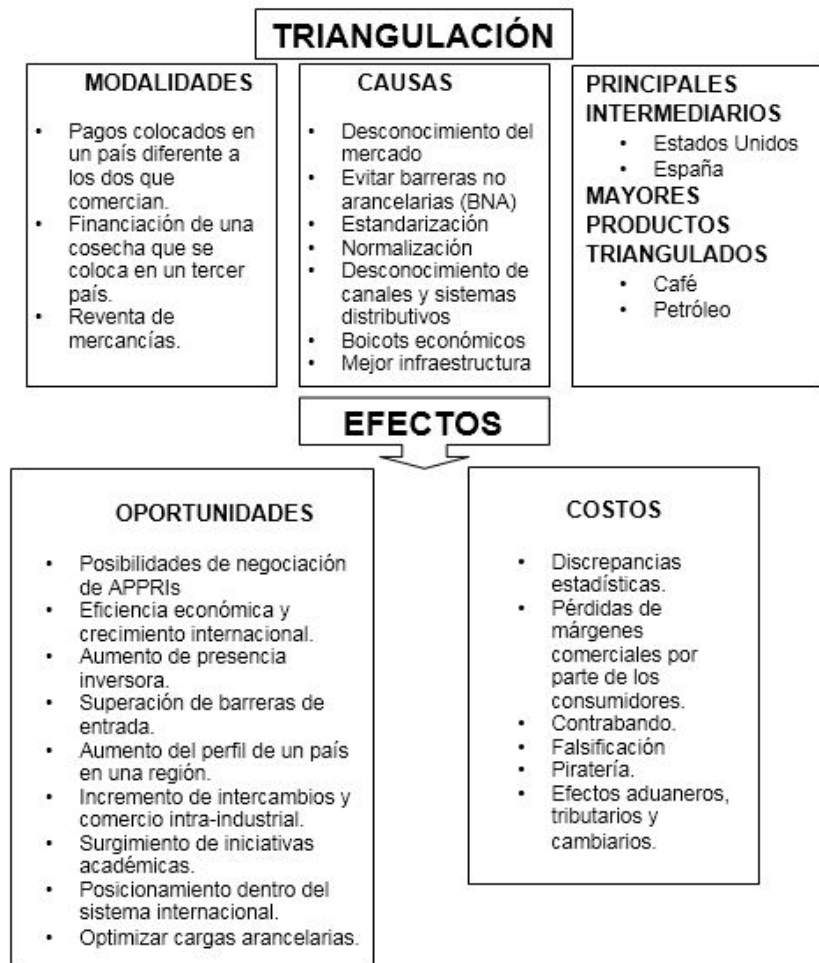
TRIANGULACIÓN

MODALIDADES

- Pagos colocados en un país diferente a los dos que comercian.
- Financiación de una cosecha que se coloca en un tercer país.
- Reventa de mercancías.

CAUSAS

- Desconocimiento del mercado
- Evitar barreras no arancelarias (BNA)
- Estandarización
- Normalización
- Desconocimiento de canales y sistemas distributivos
- Boicots económicos
- Mejor infraestructura

PRINCIPALES INTERMEDIARIOS

- Estados Unidos
- España

MAYORES PRODUCTOS TRIANGULADOS

- Café
- Petróleo

EFECTOS

OPORTUNIDADES

- Posibilidades de negociación de APPRIs
- Eficiencia económica y crecimiento internacional.
- Aumento de presencia inversora.
- Superación de barreras de entrada.
- Aumento del perfil de un país en una región.
- Incremento de intercambios y comercio intra-industrial.
- Surgimiento de iniciativas académicas.
- Posicionamiento dentro del sistema internacional.
- Optimizar cargas arancelarias.

COSTOS

- Discrepancias estadísticas.
- Pérdidas de márgenes comerciales por parte de los consumidores.
- Contrabando.
- Falsificación
- Piratería.
- Efectos aduaneros, tributarios y cambiarios.